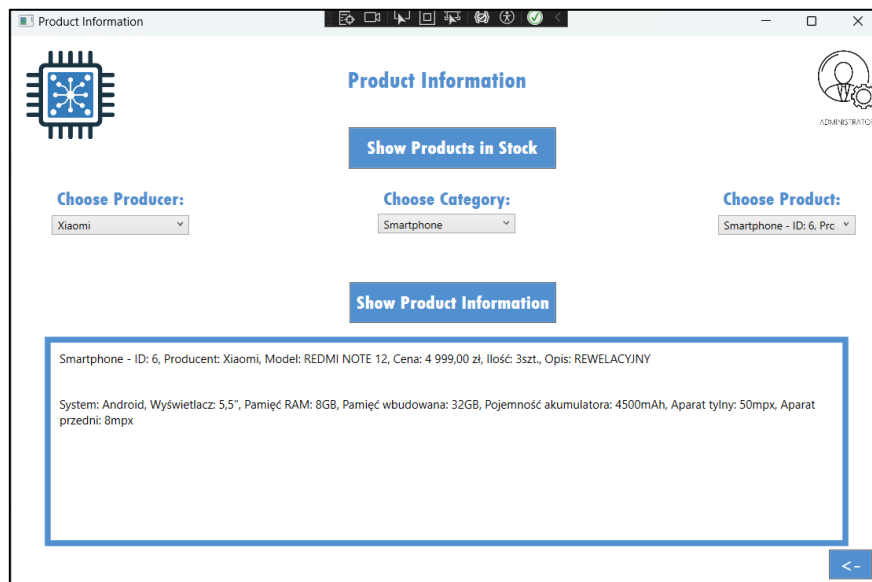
Product Information

Product Information

ADMINISTRATOR

Show Products in Stock

Choose Producer:

Xiaomi

Choose Category:

Smartphone

Choose Product:

Smartphone - ID: 6, Prc

Show Product Information

Smartphone - ID: 6, Producent: Xiaomi, Model: REDMI NOTE 12, Cena: 4 999,00 zł, Ilość: 3szt., Opis: REWELACYJNY

System: Android, Wyświetlacz: 5,5", Pamięć RAM: 8GB, Pamięć wbudowana: 32GB, Pojemność akumulatora: 4500mAh, Aparat tylny: 50mpx, Aparat przedni: 8mpx

<-